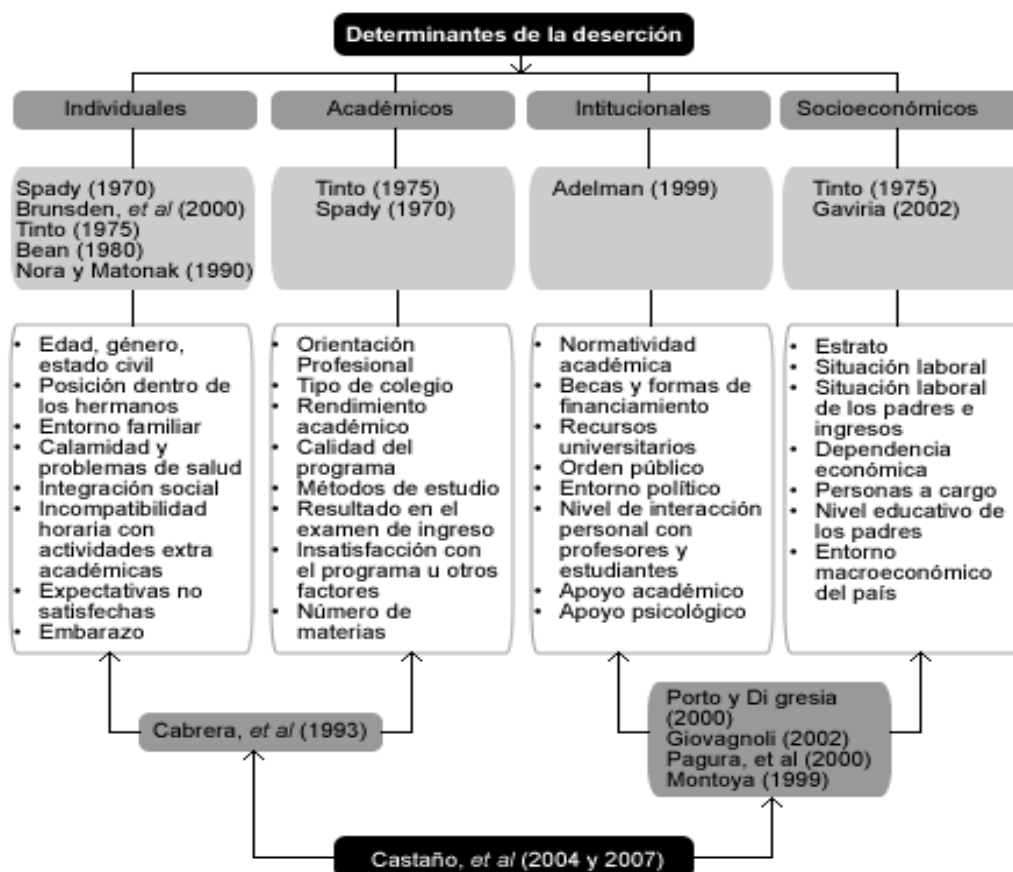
Determinantes de la deserción

Individuales

Académicos

Intitucionales

Socioeconómicos

Spady (1970)
Brunsden, *et al* (2000)
Tinto (1975)
Bean (1980)
Nora y Matonak (1990)

Tinto (1975)
Spady (1970)

Adelman (1999)

Tinto (1975)
Gaviria (2002)

- Edad, género, estado civil
- Posición dentro de los hermanos
- Entorno familiar
- Calamidad y problemas de salud
- Integración social
- Incompatibilidad horaria con actividades extra académicas
- Expectativas no satisfechas
- Embarazo

- Orientación Profesional
- Tipo de colegio
- Rendimiento académico
- Calidad del programa
- Métodos de estudio
- Resultado en el examen de ingreso
- Insatisfacción con el programa u otros factores
- Número de materias

- Normatividad académica
- Becas y formas de financiamiento
- Recursos universitarios
- Orden público
- Entorno político
- Nivel de interacción personal con profesores y estudiantes
- Apoyo académico
- Apoyo psicológico

- Estrato
- Situación laboral
- Situación laboral de los padres e ingresos
- Dependencia económica
- Personas a cargo
- Nivel educativo de los padres
- Entorno macroeconómico del país

Cabrera, *et al* (1993)

Porto y Di gresia (2000)
Giovagnoli (2002)
Pagura, et al (2000)
Montoya (1999)

Castaño, *et al* (2004 y 2007)